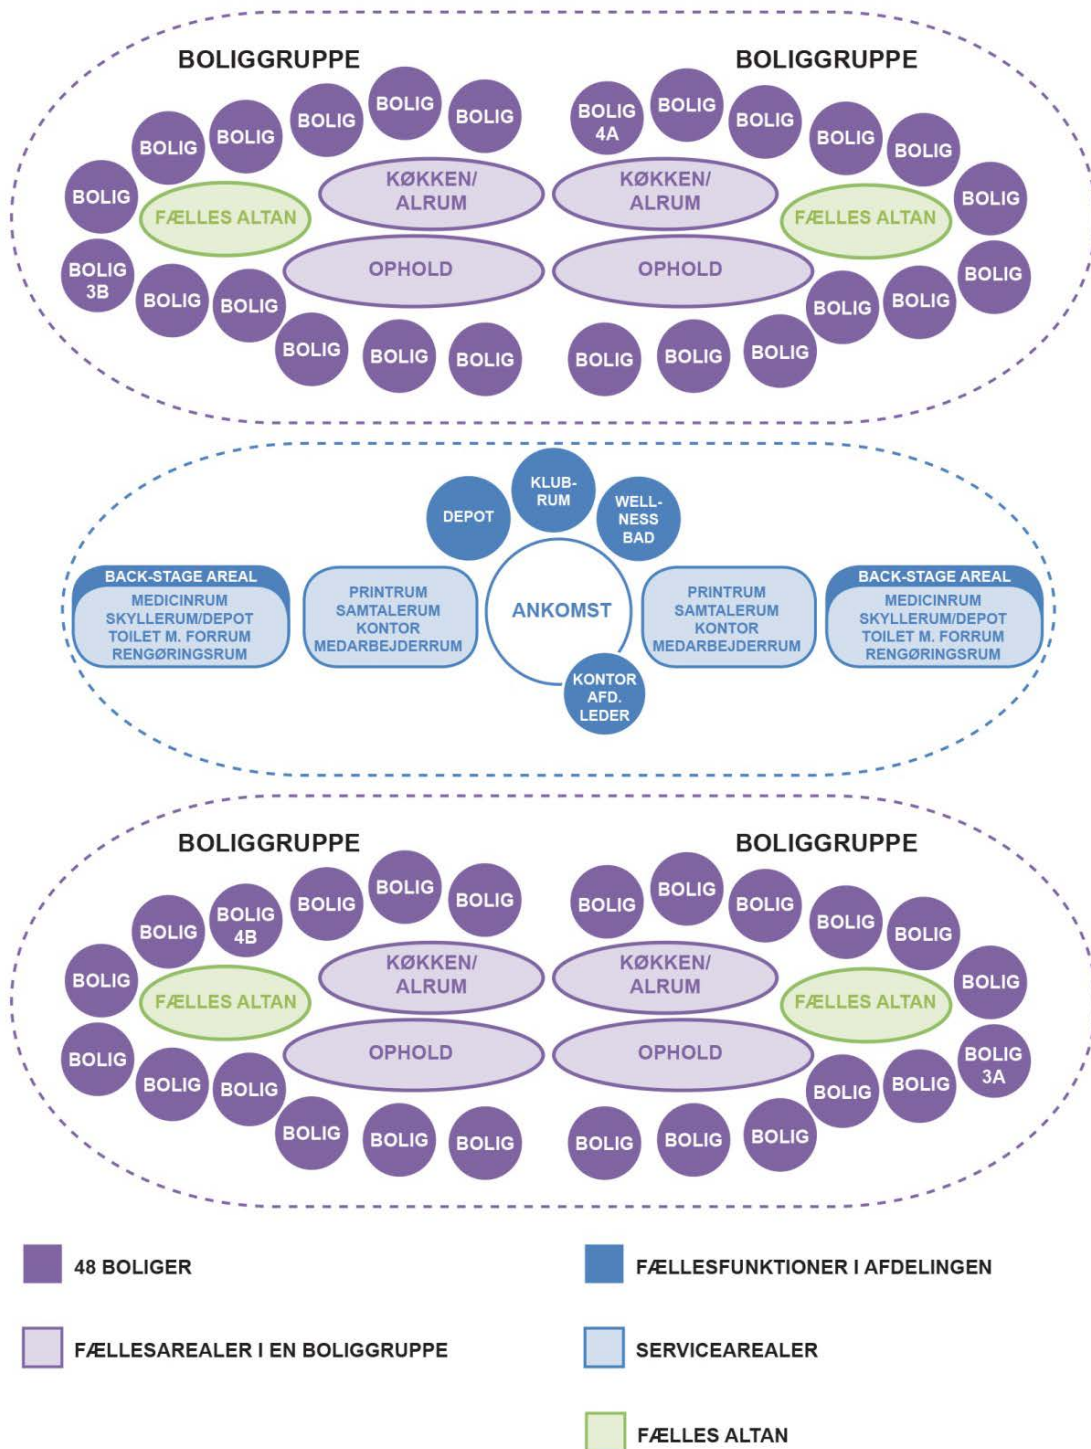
BOLIGGRUPPE

BOLIG BOLIG BOLIG BOLIG BOLIG BOLIG BOLIG 3B BOLIG BOLIG BOLIG BOLIG BOLIG

FÆLLES ALTAN

KØKKEN/ ALRUM

OPHOLD

BOLIGGRUPPE

BOLIG 4A BOLIG BOLIG BOLIG BOLIG BOLIG BOLIG BOLIG BOLIG BOLIG BOLIG BOLIG

KØKKEN/ ALRUM

FÆLLES ALTAN

OPHOLD

DEPOT

KLUB-RUM

WELL-NESS BAD

BACK-STAGE AREAL
MEDICINRUM
SKYLLERUM/DEPOT
TOILET M. FORRUM
RENGØRINGSRUM

PRINTRUM
SAMTALERUM
KONTOR
MEDARBEJDERRUM

ANKOMST

PRINTRUM
SAMTALERUM
KONTOR
MEDARBEJDERRUM

BACK-STAGE AREAL
MEDICINRUM
SKYLLERUM/DEPOT
TOILET M. FORRUM
RENGØRINGSRUM

KONTOR AFD. LEDER

BOLIGGRUPPE

BOLIG BOLIG 4B BOLIG BOLIG BOLIG BOLIG BOLIG BOLIG BOLIG BOLIG BOLIG BOLIG

FÆLLES ALTAN

KØKKEN/ ALRUM

OPHOLD

BOLIGGRUPPE

BOLIG BOLIG BOLIG BOLIG BOLIG BOLIG BOLIG 3A BOLIG BOLIG BOLIG BOLIG BOLIG

KØKKEN/ ALRUM

FÆLLES ALTAN

OPHOLD

48 BOLIGER

FÆLLESFUNKTIONER I AFDELINGEN

FÆLLESAREALER I EN BOLIGGRUPPE

SERVICEAREALER

FÆLLES ALTAN